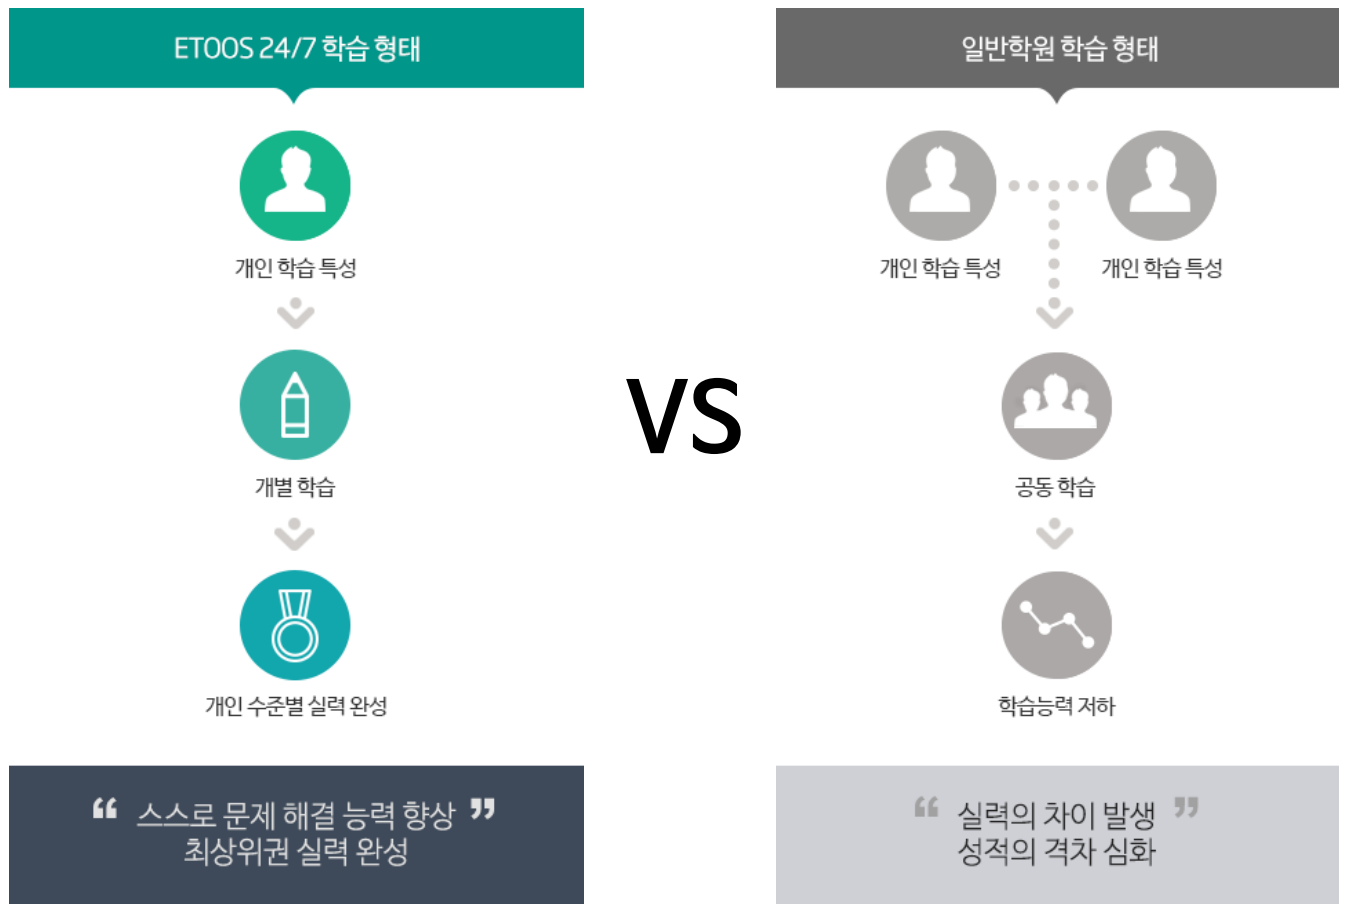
ETOOS 24/7 학습 형태

개인 학습 특성

개별 학습

개인 수준별 실력 완성

“ 스스로 문제 해결 능력 향상 ”
최상위권 실력 완성

VS

일반학원 학습 형태

개인 학습 특성

개인 학습 특성

공동 학습

학습능력 저하

“ 실력의 차이 발생 ”
성적의 격차 심화